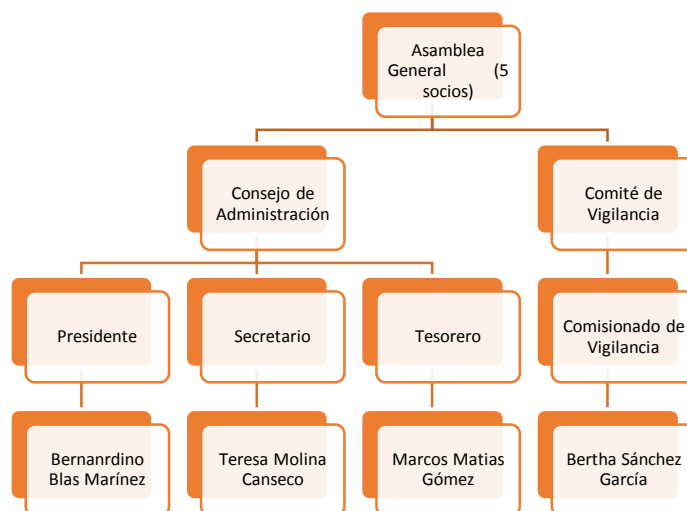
Asamblea General (5 socios)

Consejo de Administración

Comité de Vigilancia

Presidente

Secretario

Tesorero

Comisionado de Vigilancia

Bernanrdino Blas Marínez

Teresa Molina Canseco

Marcos Matias Gómez

Bertha Sánchez García